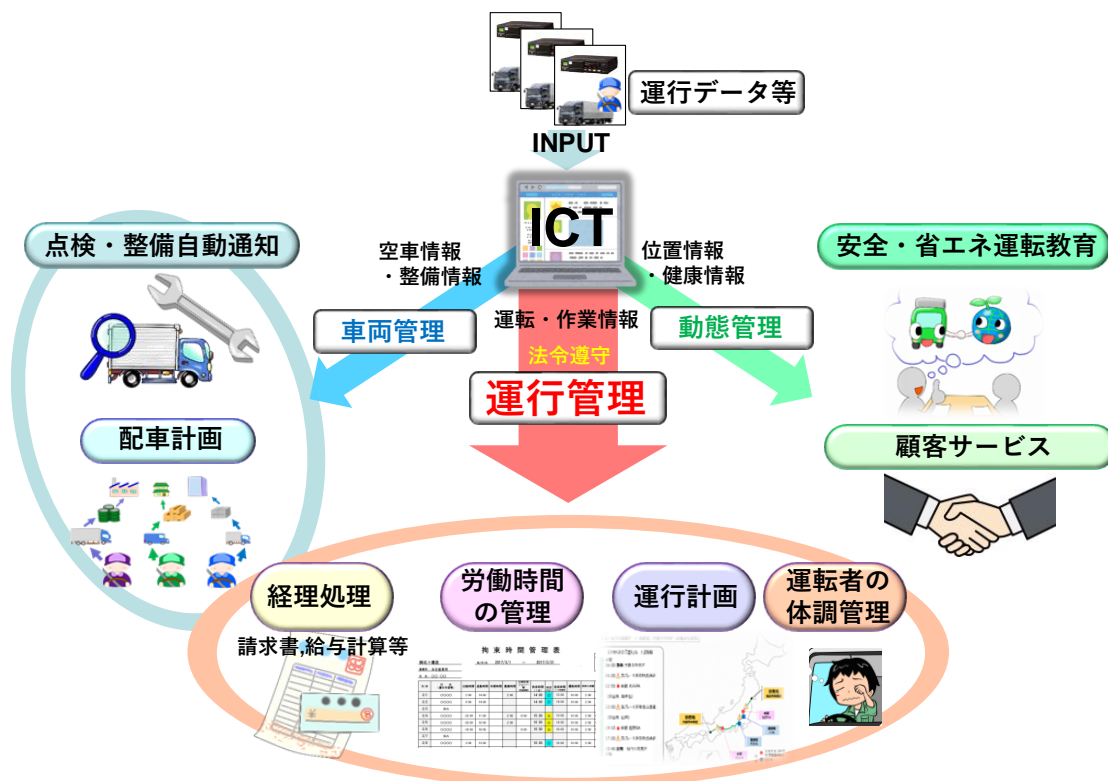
運行データ等

INPUT

ICT

点検・整備自動通知

空車情報
・整備情報

位置情報
・健康情報

安全・省エネ運転教育

車両管理

運転・作業情報

動態管理

法令遵守

運行管理

配車計画

顧客サービス

経理処理

請求書,給与計算等

労働時間の管理

拘束時間管理表

運行計画

運転者の体調管理